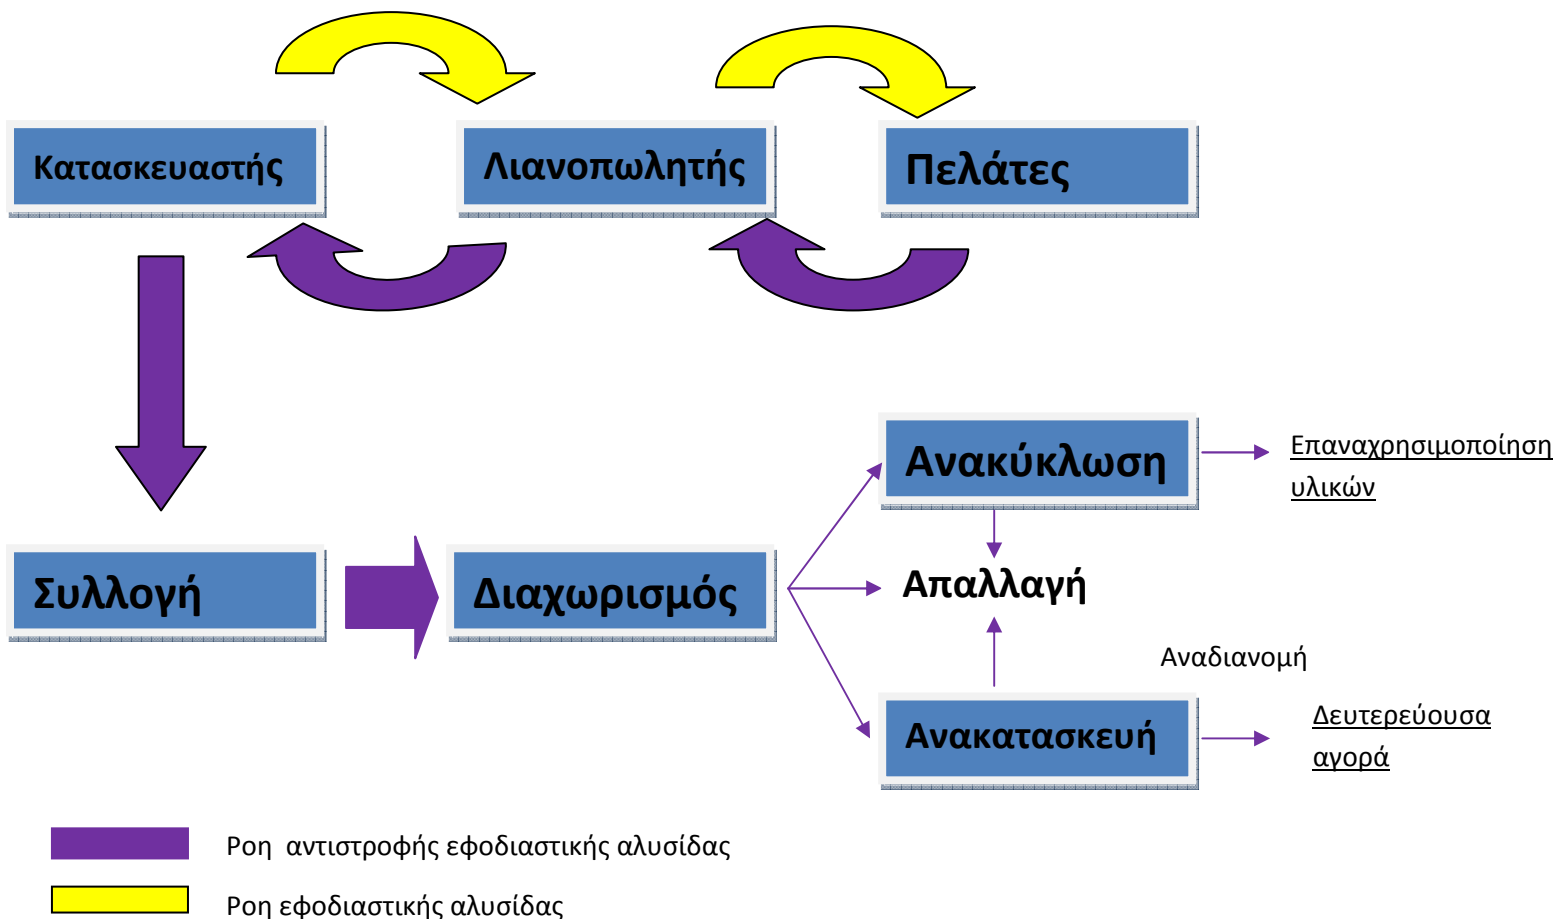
Κατασκευαστής

Λιανοπωλητής

Πελάτες

Ανακύκλωση

Επαναχρησιμοποίηση υλικών

Συλλογή

Διαχωρισμός

Απαλλαγή

Αναδιανομή

Ανακατασκευή

Δευτερεύουσα αγορά

Ροη αντιστροφής εφοδιαστικής αλυσίδας

Ροη εφοδιαστικής αλυσίδας